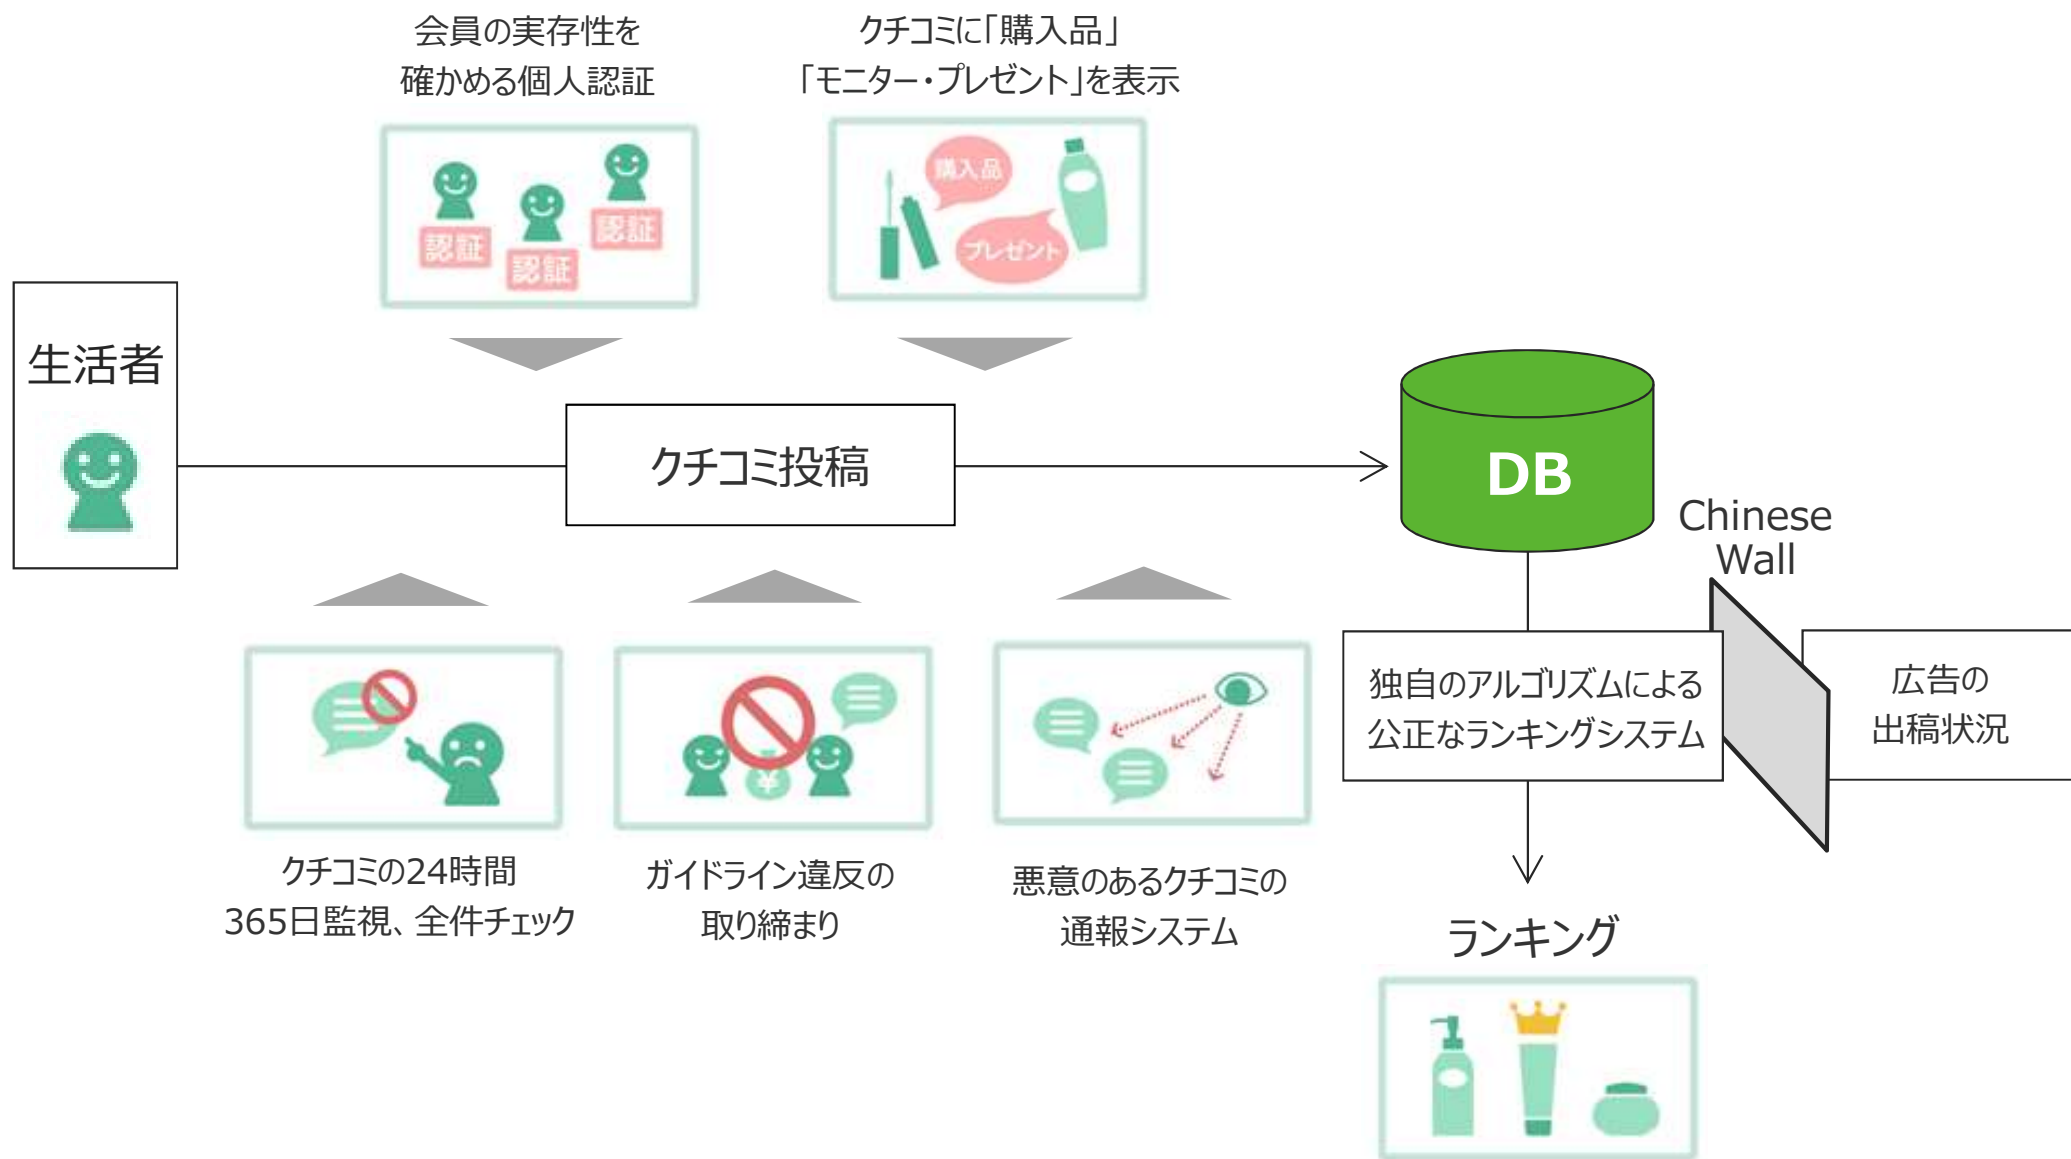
会員の実存性を
確かめる個人認証

認証 認証 認証

クチコミに「購入品」
「モニター・プレゼント」を表示

購入品 プレゼント

生活者

クチコミ投稿

DB

Chinese Wall

独自のアルゴリズムによる
公正なランキングシステム

広告の
出稿状況

クチコミの24時間
365日監視、全件チェック

ガイドライン違反の
取り締まり

悪意のあるクチコミの
通報システム

ランキング